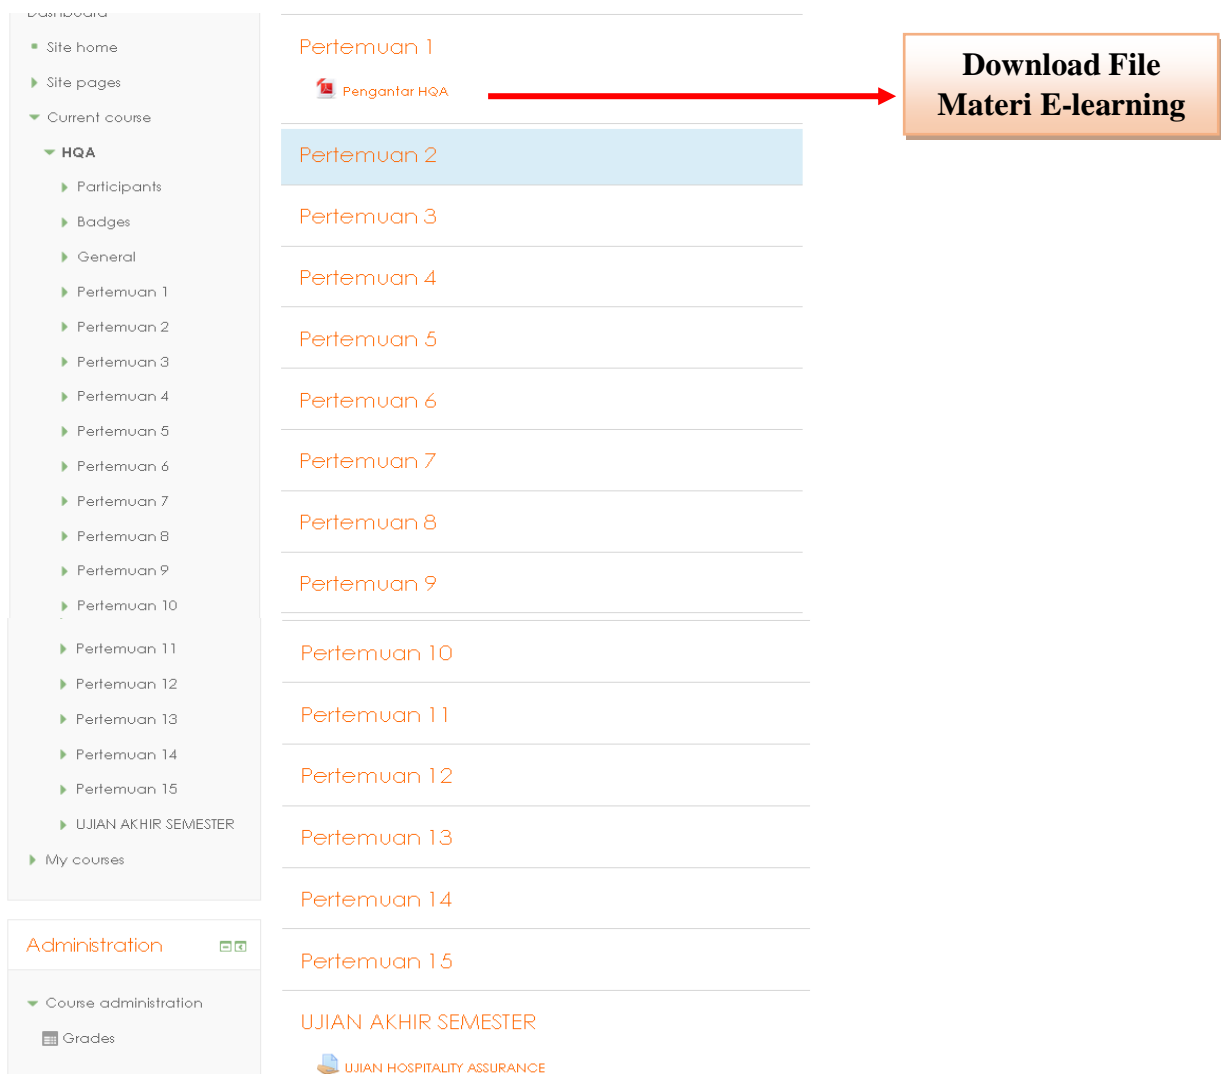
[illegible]

Site home

Site pages

Current course

HQA

Participants

Badges

General

Pertemuan 1

Pertemuan 2

Pertemuan 3

Pertemuan 4

Pertemuan 5

Pertemuan 6

Pertemuan 7

Pertemuan 8

Pertemuan 9

Pertemuan 10

Pertemuan 11

Pertemuan 12

Pertemuan 13

Pertemuan 14

Pertemuan 15

UJIAN AKHIR SEMESTER

My courses

Administration

Course administration

Grades

Pertemuan 1

Pengantar HQA

Pertemuan 2

Pertemuan 3

Pertemuan 4

Pertemuan 5

Pertemuan 6

Pertemuan 7

Pertemuan 8

Pertemuan 9

Pertemuan 10

Pertemuan 11

Pertemuan 12

Pertemuan 13

Pertemuan 14

Pertemuan 15

UJIAN AKHIR SEMESTER

UJIAN HOSPITALITY ASSURANCE

Download File Materi E-learning